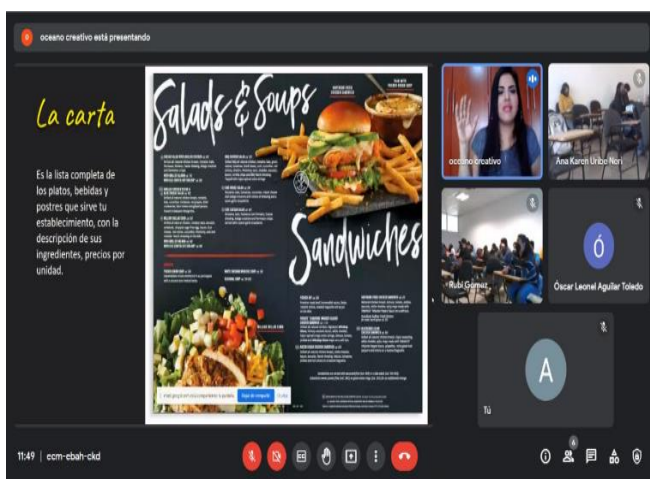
oceano creativo está presentando

La carta

Es la lista completa de los platos, bebidas y postres que sirve tu establecimiento, con la descripción de sus ingredientes, precios por unidad.

Salads & Soups

Sandwiches

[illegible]

oceano creativo

Ana Karen Uribe Nori

Rubi Gomez

Ó

Óscar Leonel Aguilar Toledo

A

Tú

11:49 | ecm-ebah-ckd

6